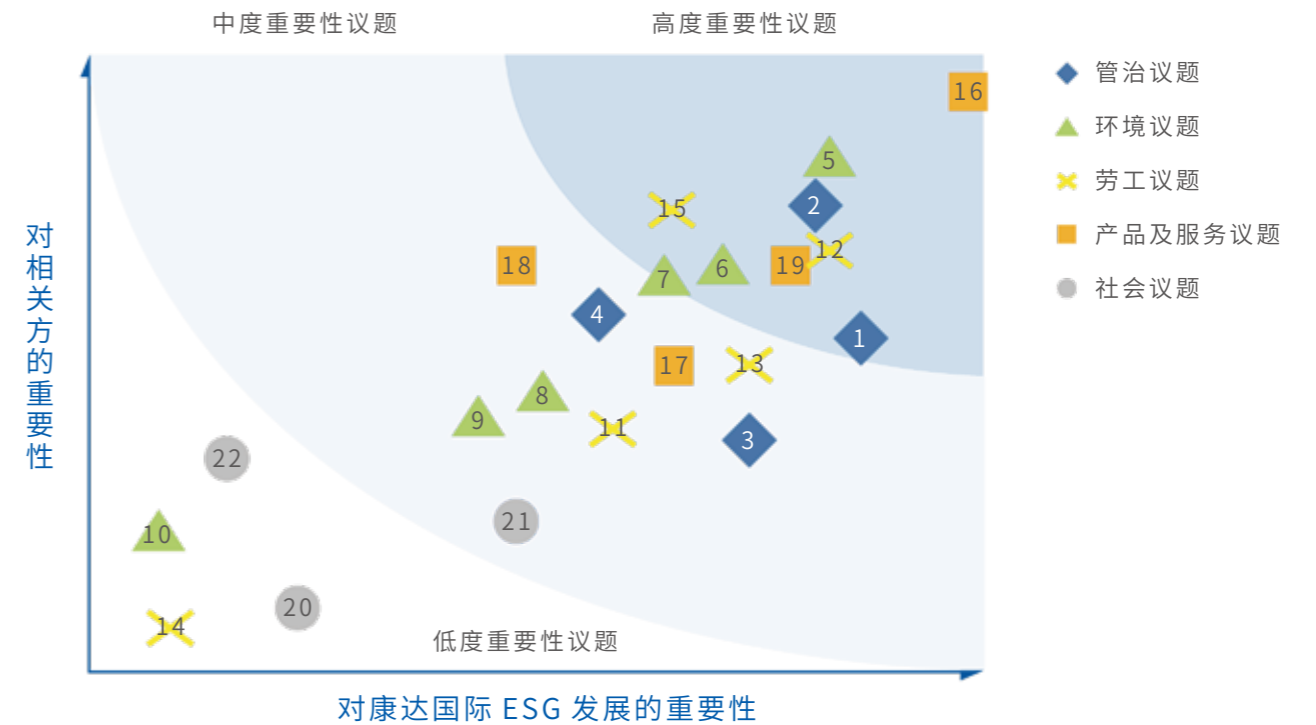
中度重要性议题

高度重要性议题

管治议题
环境议题
劳工议题
产品及服务议题
社会议题

对相关方的重要性

16
5
15
2
12
18
7
6
19
4
1
17
13
8
9
11
3
22
21
10
20
14

低度重要性议题

对康达国际 ESG 发展的重要性